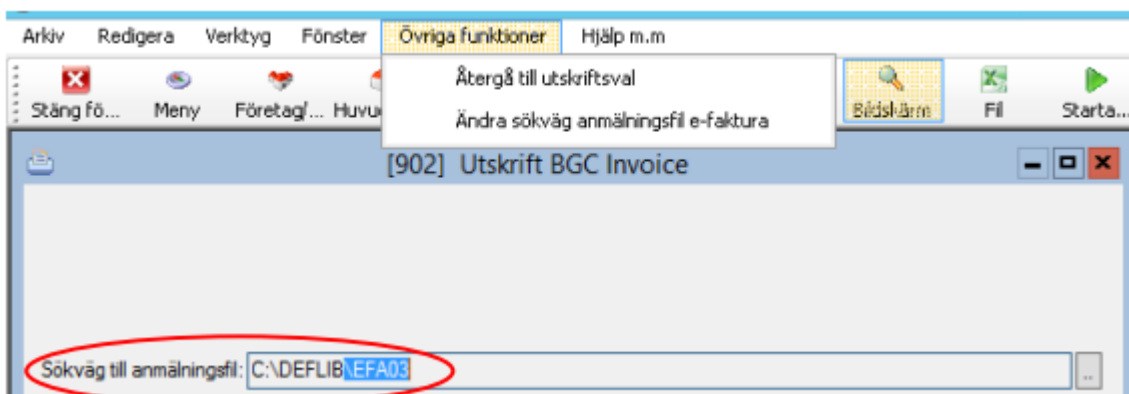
Arkiv Redigera Verktyg Fönster Övriga funktioner Hjälp m.m

Stäng fö... Meny Företag/... Huvu

Återgå till utskriftsval

Ändra sökväg anmälningsfil e-faktura

Bildskärm Fil Starta...

[902] Utskrift BGC Invoice

Sökväg till anmälningsfil: C:\DEFLIB\EFA03

...